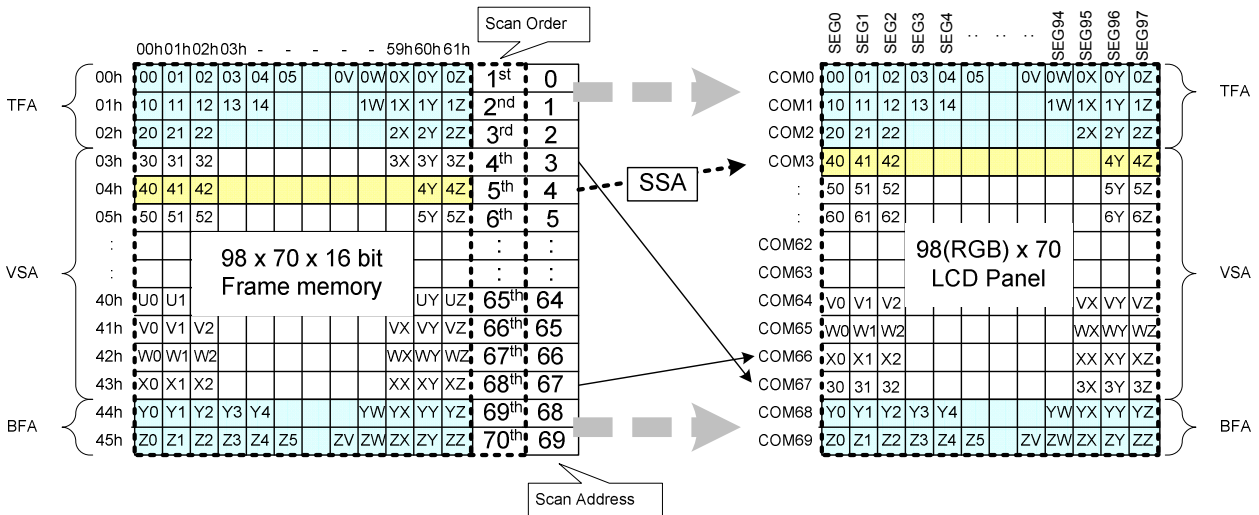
Scan Order

00h 01h 02h 03h - - - - - - 59h 60h 61h

TFA
00h 00 01 02 03 04 05 0V 0W 0X 0Y 0Z 1st 0
01h 10 11 12 13 14 1W 1X 1Y 1Z 2nd 1
02h 20 21 22 2X 2Y 2Z 3rd 2
03h 30 31 32 3X 3Y 3Z 4th 3
04h 40 41 42 4Y 4Z 5th 4
05h 50 51 52 5Y 5Z 6th 5
: : :
: : :
VSA
98 x 70 x 16 bit
Frame memory
40h U0 U1 UY UZ 65th 64
41h V0 V1 V2 VX VY VZ 66th 65
42h W0 W1 W2 WX WY WZ 67th 66
43h X0 X1 X2 XX XY XZ 68th 67
BFA
44h Y0 Y1 Y2 Y3 Y4 YW YX YY YZ 69th 68
45h Z0 Z1 Z2 Z3 Z4 Z5 ZV ZW ZX ZY ZZ 70th 69

Scan Address

SSA

SEG0 SEG1 SEG2 SEG3 SEG4 . . . . SEG94 SEG95 SEG96 SEG97

COM0 00 01 02 03 04 05 0V 0W 0X 0Y 0Z
COM1 10 11 12 13 14 1W 1X 1Y 1Z
COM2 20 21 22 2X 2Y 2Z
COM3 40 41 42 4Y 4Z
: 50 51 52 5Y 5Z
: 60 61 62 6Y 6Z
COM62
COM63
98(RGB) x 70
LCD Panel
COM64 V0 V1 V2 VX VY VZ
COM65 W0 W1 W2 WX WY WZ
COM66 X0 X1 X2 XX XY XZ
COM67 30 31 32 3X 3Y 3Z
COM68 Y0 Y1 Y2 Y3 Y4 YW YX YY YZ
COM69 Z0 Z1 Z2 Z3 Z4 Z5 ZV ZW ZX ZY ZZ

TFA
VSA
BFA